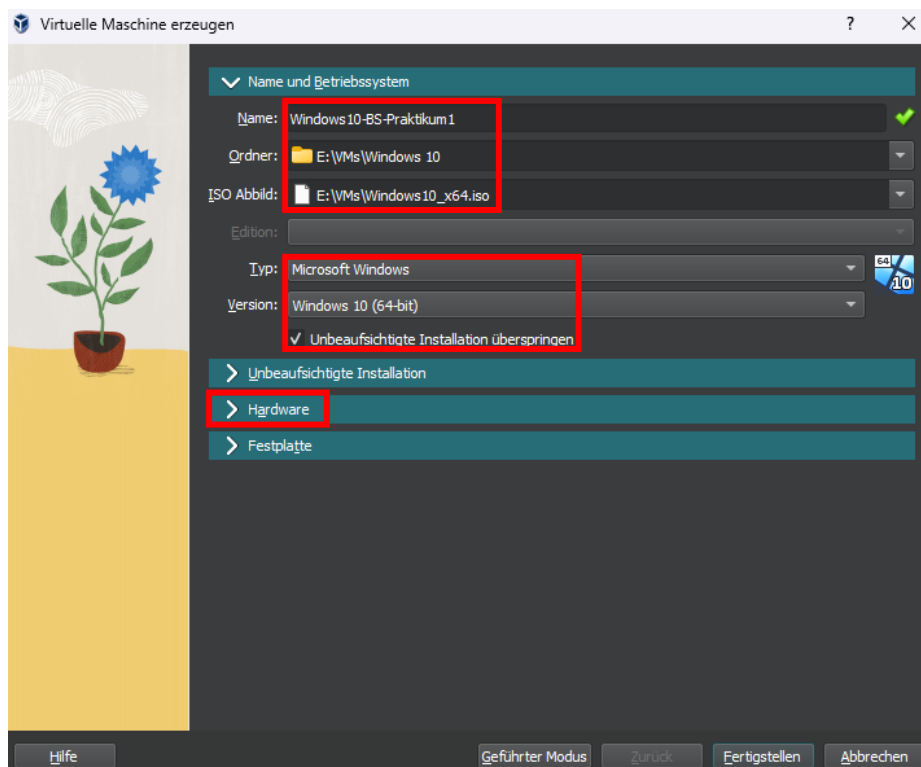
Virtuelle Maschine erzeugen

?

×

Name und Betriebssystem

Name: Windows10-BS-Praktikum1

Ordner: E:\VMs\Windows 10

ISO Abbild: E:\VMs\Windows10_x64.iso

Edition:

Typ: Microsoft Windows

64
10

Version: Windows 10 (64-bit)

✓ Unbeaufsichtigte Installation überspringen

Unbeaufsichtigte Installation

Hardware

Festplatte

Hilfe

Geführter Modus

Zurück

Fertigstellen

Abbrechen